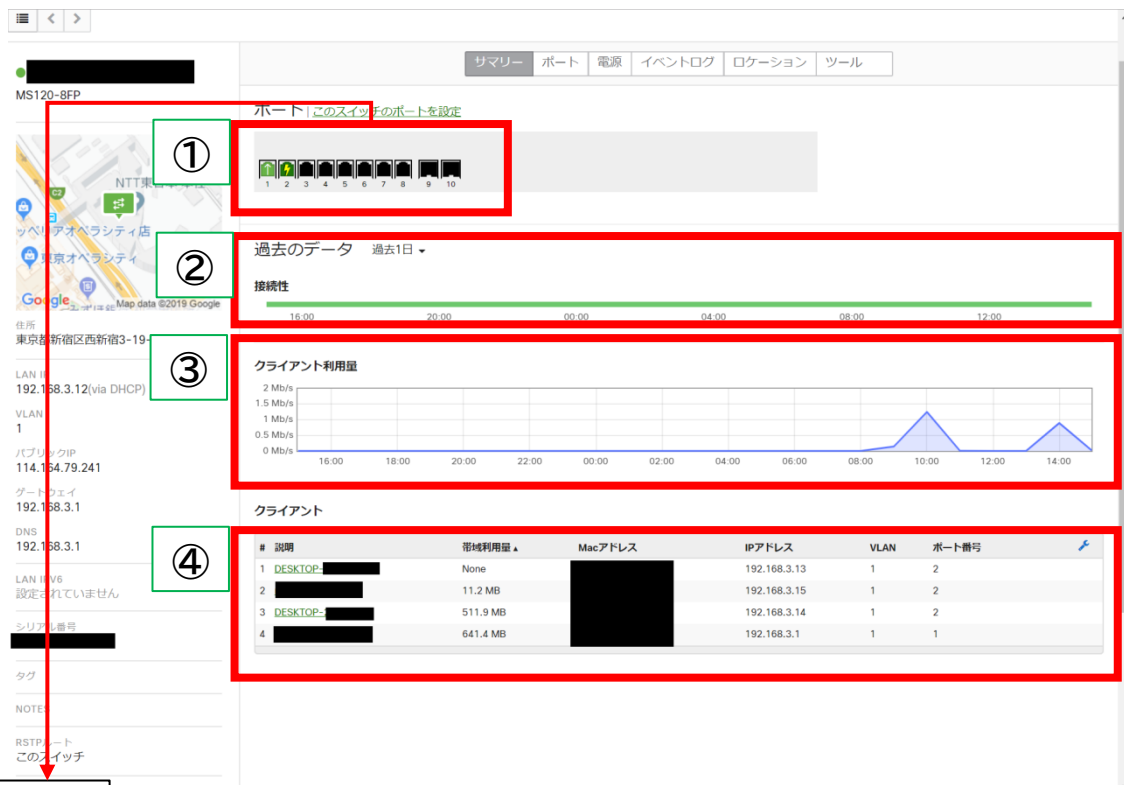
MS120-8FP

サマリー | ポート | 電源 | イベントログ | ロケーション | ツール

ポート | このスイッチのポートを設定

①

1 2 3 4 5 6 7 8 9 10

NTT東
ッペリアオペラシティ店
東京オペラシティ
Google Map data ©2019 Google

②

過去のデータ 過去1日

接続性

16:00 20:00 00:00 04:00 08:00 12:00

③

クライアント利用量

2 Mb/s
1.5 Mb/s
1 Mb/s
0.5 Mb/s
0 Mb/s
16:00 18:00 20:00 22:00 00:00 02:00 04:00 06:00 08:00 10:00 12:00 14:00

住所
東京都新宿区西新宿3-19-

LAN IP
192.168.3.12(via DHCP)

VLAN
1

パブリックIP
114.164.79.241

ゲートウェイ
192.168.3.1

DNS
192.168.3.1

LAN IPV6
設定されていません

シリアル番号

タグ

NOTES

RSTPルート
このスイッチ

クライアント

④

| # | 説明 | 帯域利用量 | Macアドレス | IPアドレス | VLAN | ポート番号 |
|---|---|---|---|---|---|---|
| 1 | DESKTOP- | None | | 192.168.3.13 | 1 | 2 |
| 2 | | 11.2 MB | | 192.168.3.15 | 1 | 2 |
| 3 | DESKTOP- | 511.9 MB | | 192.168.3.14 | 1 | 2 |
| 4 | | 641.4 MB | | 192.168.3.1 | 1 | 1 |